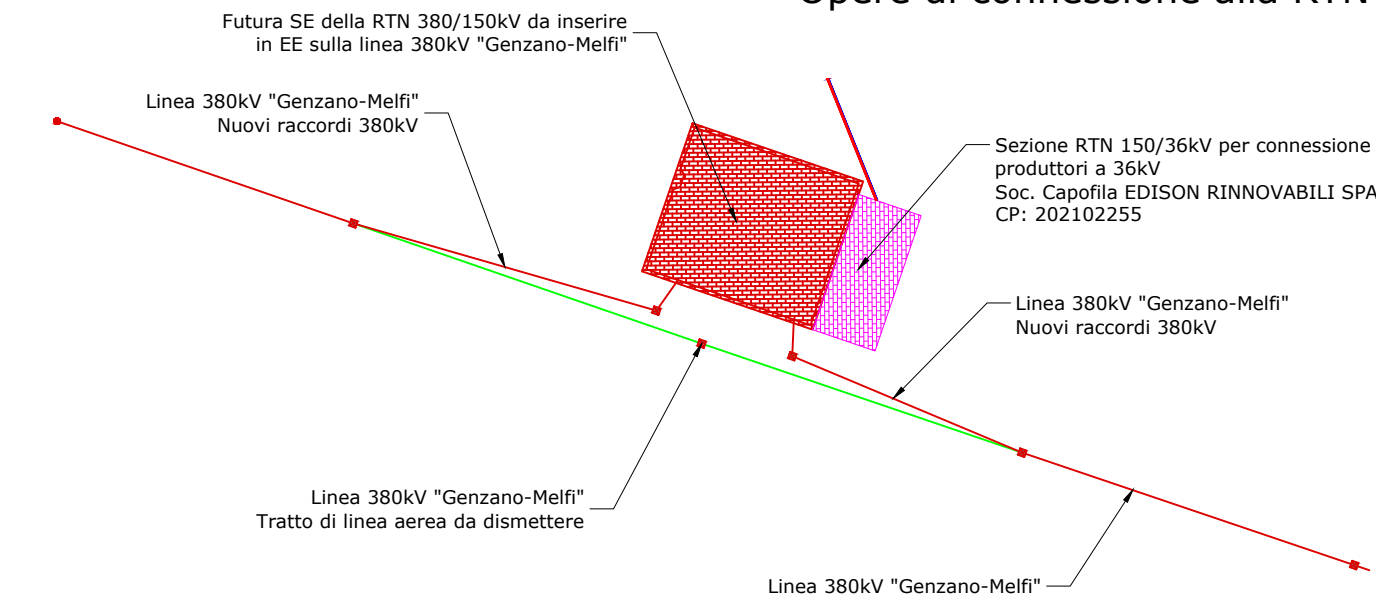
Opere di connessione alla RTN

Futura SE della RTN 380/150kV da inserire in EE sulla linea 380kV "Genzano-Melfi"

Linea 380kV "Genzano-Melfi"
Nuovi raccordi 380kV

Sezione RTN 150/36kV per connessione produttori a 36kV
Soc. Capofila EDISON RINNOVABILI SPA
CP: 202102255

Linea 380kV "Genzano-Melfi"
Nuovi raccordi 380kV

Linea 380kV "Genzano-Melfi"
Tratto di linea aerea da dismettere

Linea 380kV "Genzano-Melfi"